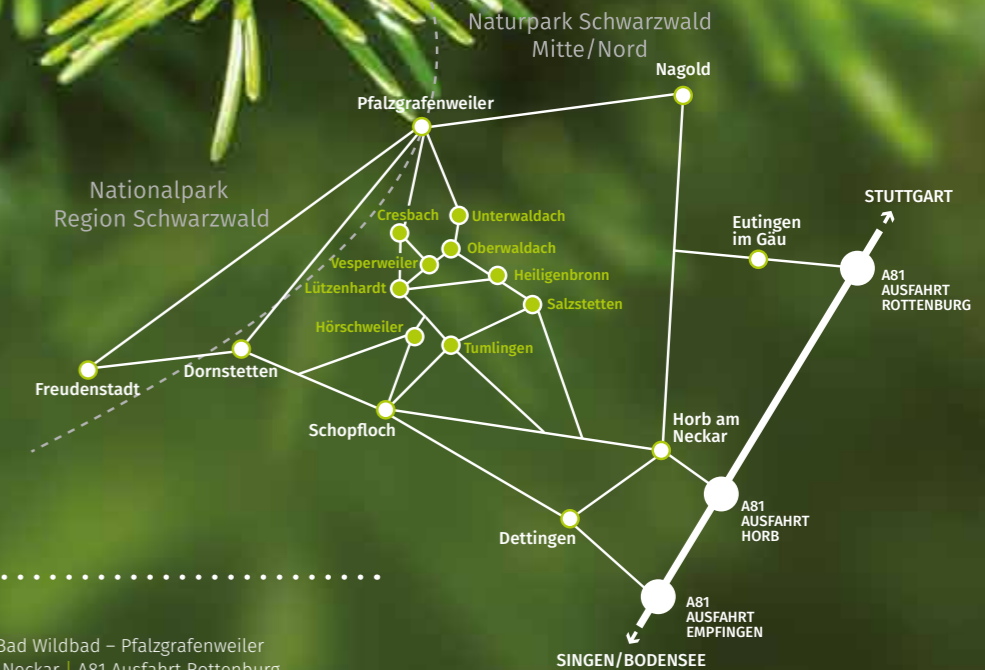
Naturpark Schwarzwald Mitte/Nord

Nationalpark Region Schwarzwald

Nagold

Pfalzgrafenweiler

STUTTGART

Cresbach

Unterwaldach

Eutingen im Gäu

Oberwaldach

Vesperweiler

Heiligenbronn

A81 AUSFAHRT ROTTENBURG

Lützenhardt

Salzstetten

Hörschweiler

Tumlingen

Freudenstadt

Dornstetten

Schopfloch

Horb am Neckar

A81 AUSFAHRT HORB

Dettingen

A81 AUSFAHRT EMPFINGEN

SINGEN/BODENSEE

Bad Wildbad – Pfalzgrafenweiler

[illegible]Neckar | A81 Ausfahrt Rottenburg